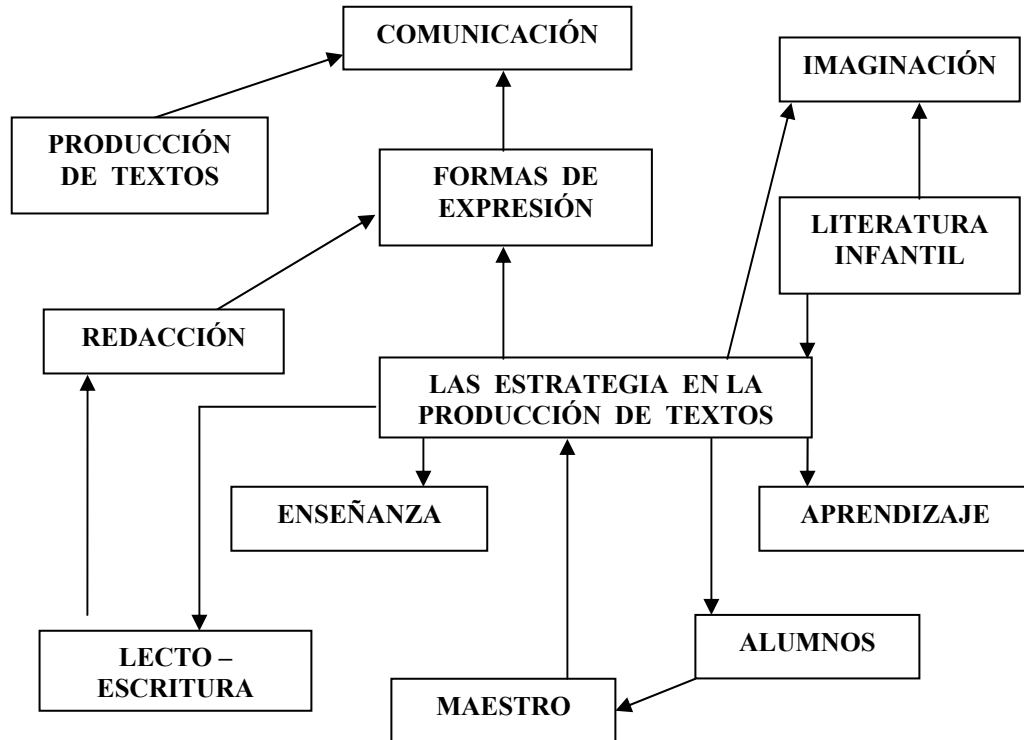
COMUNICACIÓN

IMAGINACIÓN

PRODUCCIÓN DE TEXTOS

FORMAS DE EXPRESIÓN

LITERATURA INFANTIL

REDACCIÓN

LAS ESTRATEGIA EN LA PRODUCCIÓN DE TEXTOS

ENSEÑANZA

APRENDIZAJE

ALUMNOS

LECTO – ESCRITURA

MAESTRO